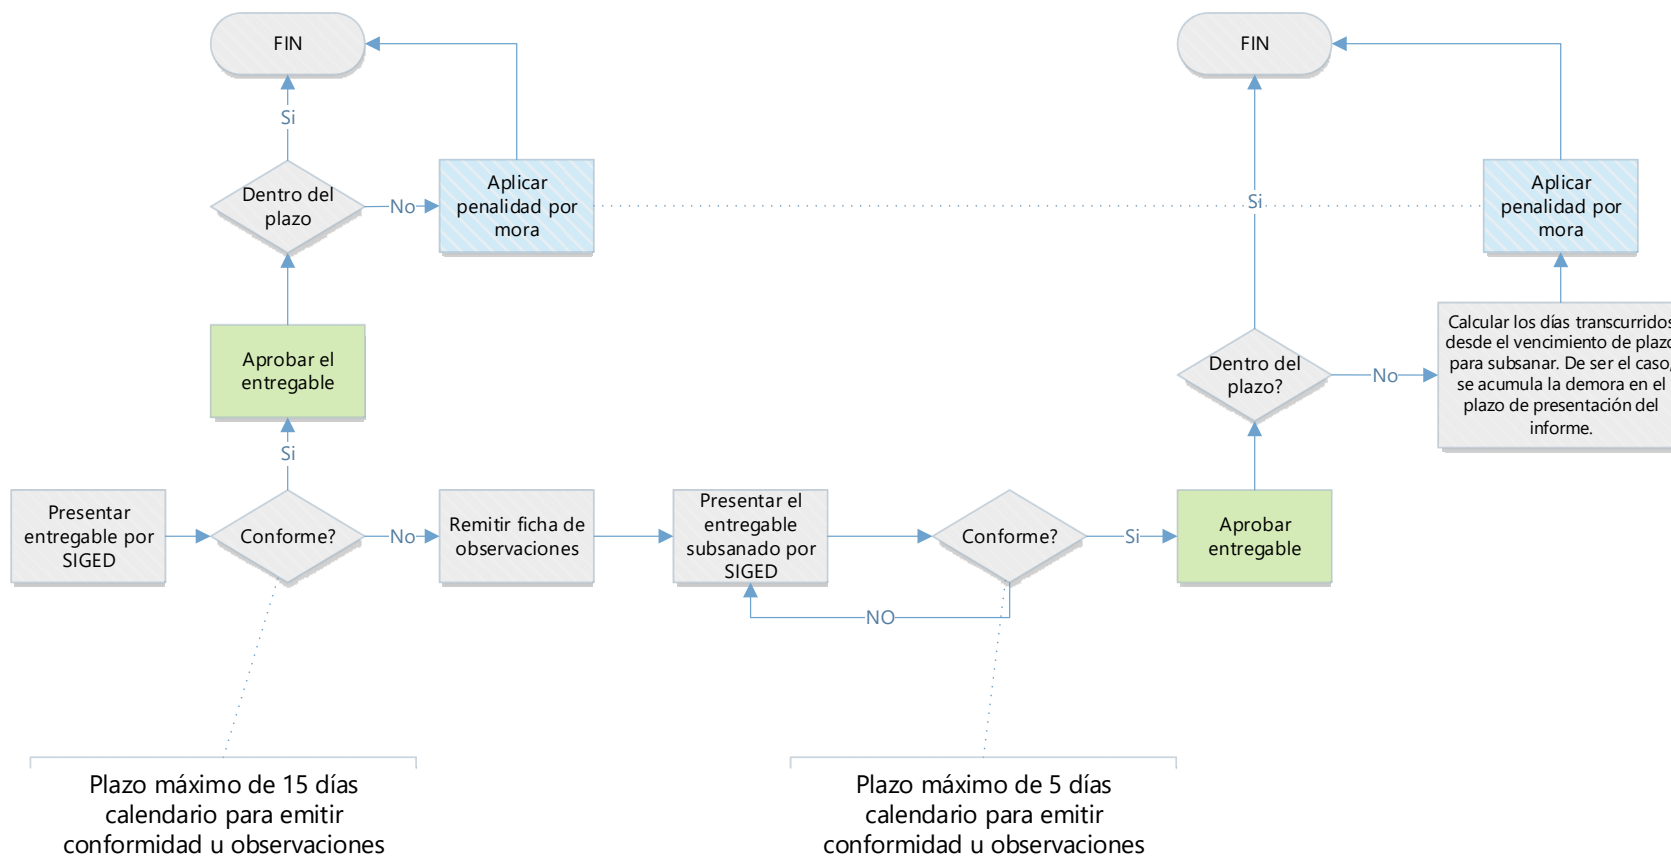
FIN

Si

Dentro del plazo

No

Aplicar penalidad por mora

Aprobar el entregable

Si

Presentar entregable por SIGED

Conforme?

No

Remitir ficha de observaciones

Presentar el entregable subsanado por SIGED

NO

Conforme?

Si

Aprobar entregable

Dentro del plazo?

No

Calcular los días transcurridos desde el vencimiento de plazo para subsanar. De ser el caso, se acumula la demora en el plazo de presentación del informe.

Aplicar penalidad por mora

Si

FIN

Plazo máximo de 15 días calendario para emitir conformidad u observaciones

Plazo máximo de 5 días calendario para emitir conformidad u observaciones